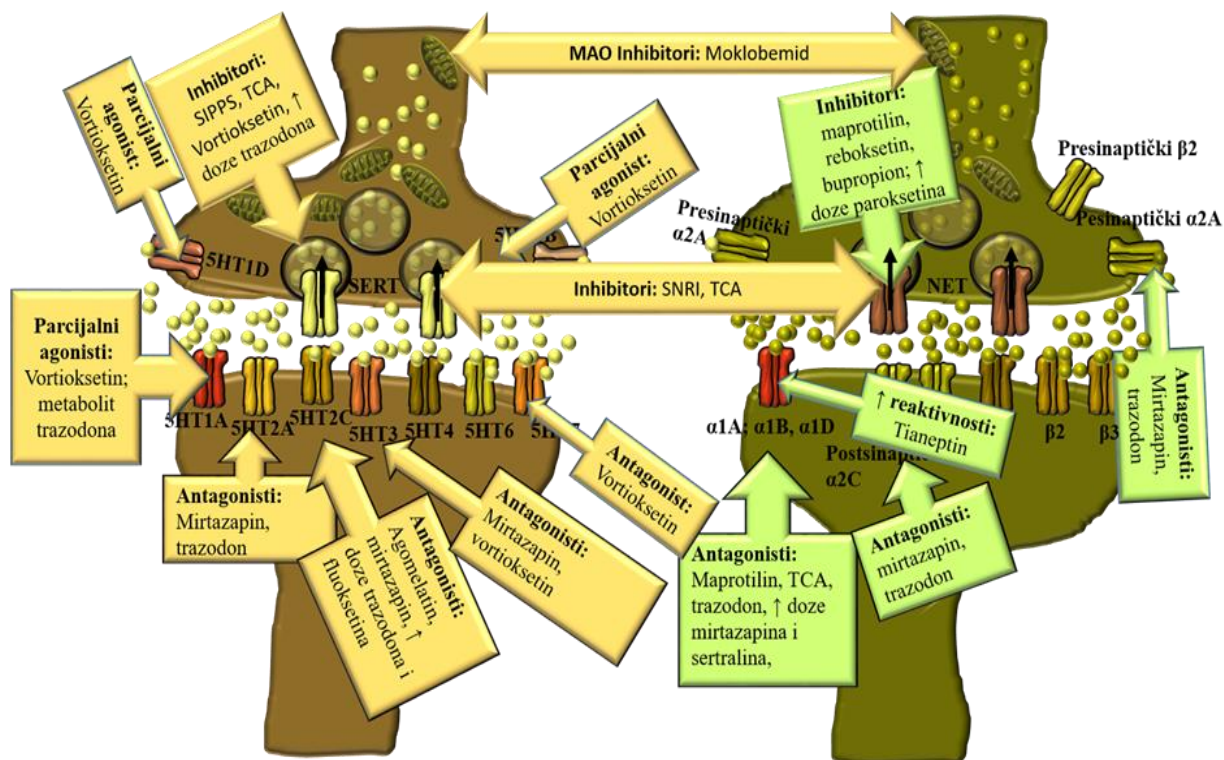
MAO Inhibitori: Moklobemid

Parcijalni agonist: Vortioksetin

Inhibitori: SIPPS, TCA, Vortioksetin, ↑ doze trazodona

Parcijalni agonist: Vortioksetin

Inhibitori: maprotilin, reboksetin, bupropion; ↑ doze paroksetina

Presinaptički β2

Presinaptički α2A

Pesinaptički α2A

5HT1D

SERT

5H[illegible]

Inhibitori: SNRI, TCA

NET

Parcijalni agonisti: Vortioksetin; metabolit trazodona

5HT1A

5HT2A

5HT2C

5HT3

5HT4

5HT6

5H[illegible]

α1A; α1B, α1D

↑ reaktivnosti: Tianeptin

β2

β3

Antagonisti: Mirtazapin, trazodon

Postsinapti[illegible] α2C

Antagonist: Vortioksetin

Antagonisti: Mirtazapin, trazodon

Antagonisti: Mirtazapin, vortioksetin

Antagonisti: Agomelatin, mirtazapin, ↑ doze trazodona i fluoksetina

Antagonisti: Maprotilin, TCA, trazodon, ↑ doze mirtazapina i sertralina,

Antagonisti: mirtazapin, trazodon

Antagonisti: Mirtazapin, trazodon